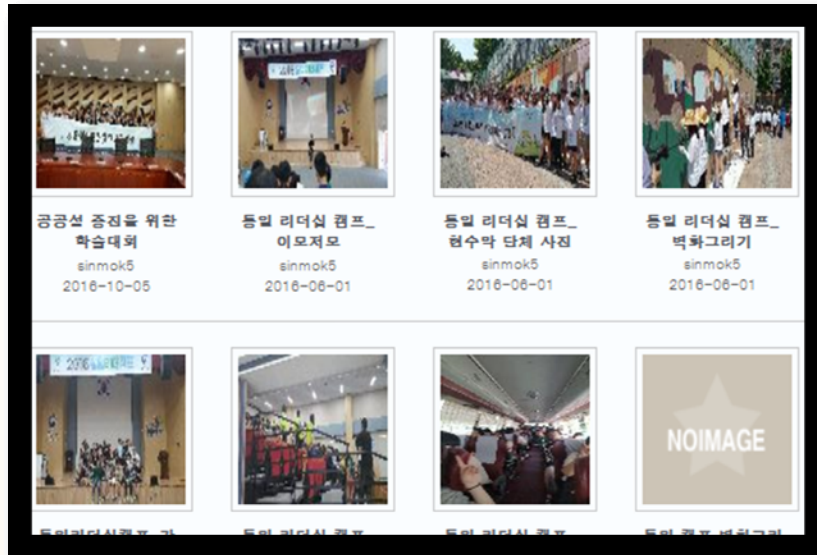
공공성 증진을 위한 학습대회
sinmok5
2016-10-05

통일 리더십 캠프_ 이모저모
sinmok5
2016-06-01

통일 리더십 캠프_ 현수막 단체 사진
sinmok5
2016-06-01

통일 리더십 캠프_ 벽화그리기
sinmok5
2016-06-01

NOIMAGE

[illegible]

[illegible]

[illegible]

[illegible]